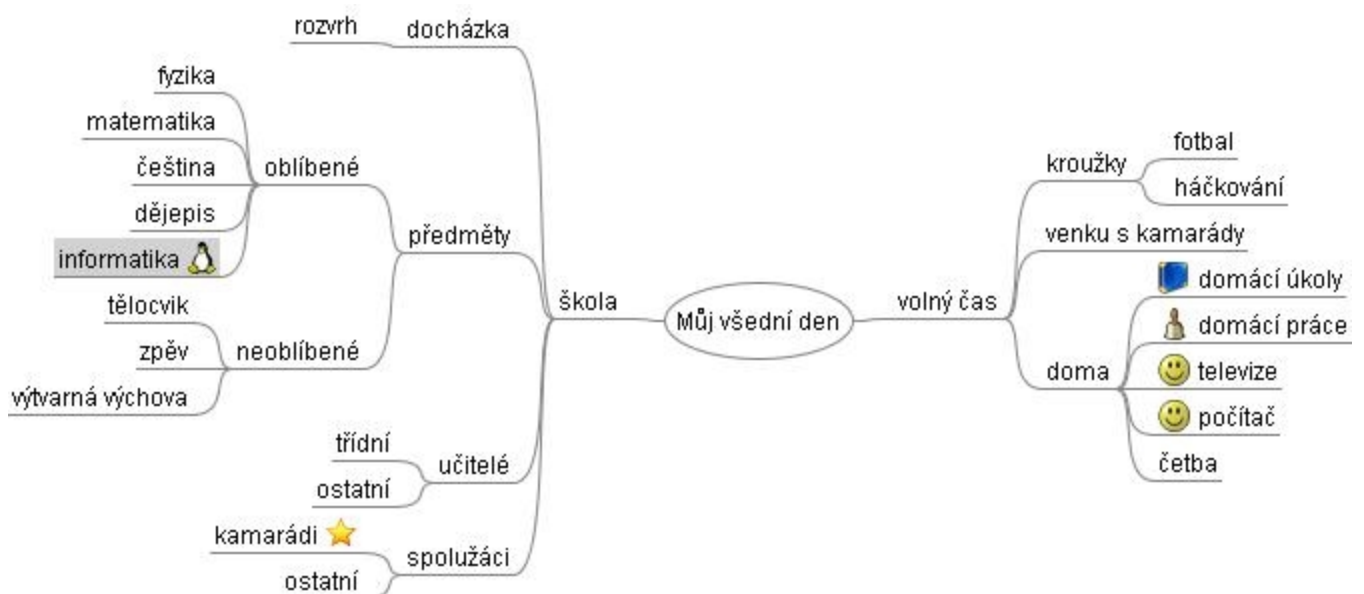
rozvrh
docházka
fyzika
matematika
čeština
oblíbené
dějepis
informatika
předměty
tělocvik
zpěv
neoblíbené
výtvarná výchova
škola
Můj všední den
třídní
učitelé
ostatní
kamarádi
spolužáci
ostatní
kroužky
fotbal
háčkování
venku s kamarády
volný čas
domácí úkoly
domácí práce
doma
televize
počítač
četba